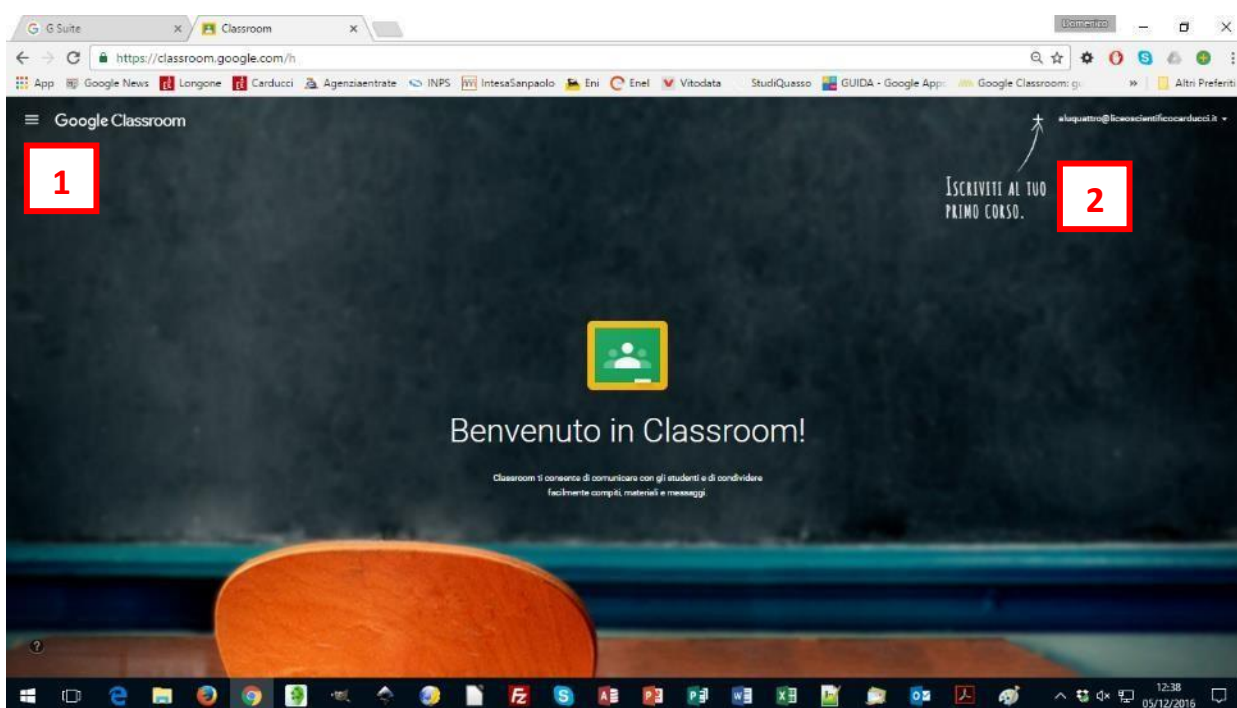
G Suite
Classroom
Domenico
https://classroom.google.com/h
App Google News Longone Carducci Agenziaentrate INPS IntesaSanpaolo Eni Enel Vitodata StudiQuasso GUIDA - Google Apps Google Classroom: g » Altri Preferiti

Google Classroom
alunquattro@liceoscientificocarducci.it

1

+
ISCRIVITI AL TUO PRIMO CORSO.

2

Benvenuto in Classroom!

Classroom ti consente di comunicare con gli studenti e di condividere facilmente compiti, materiali e messaggi.

?

12:38
05/12/2016